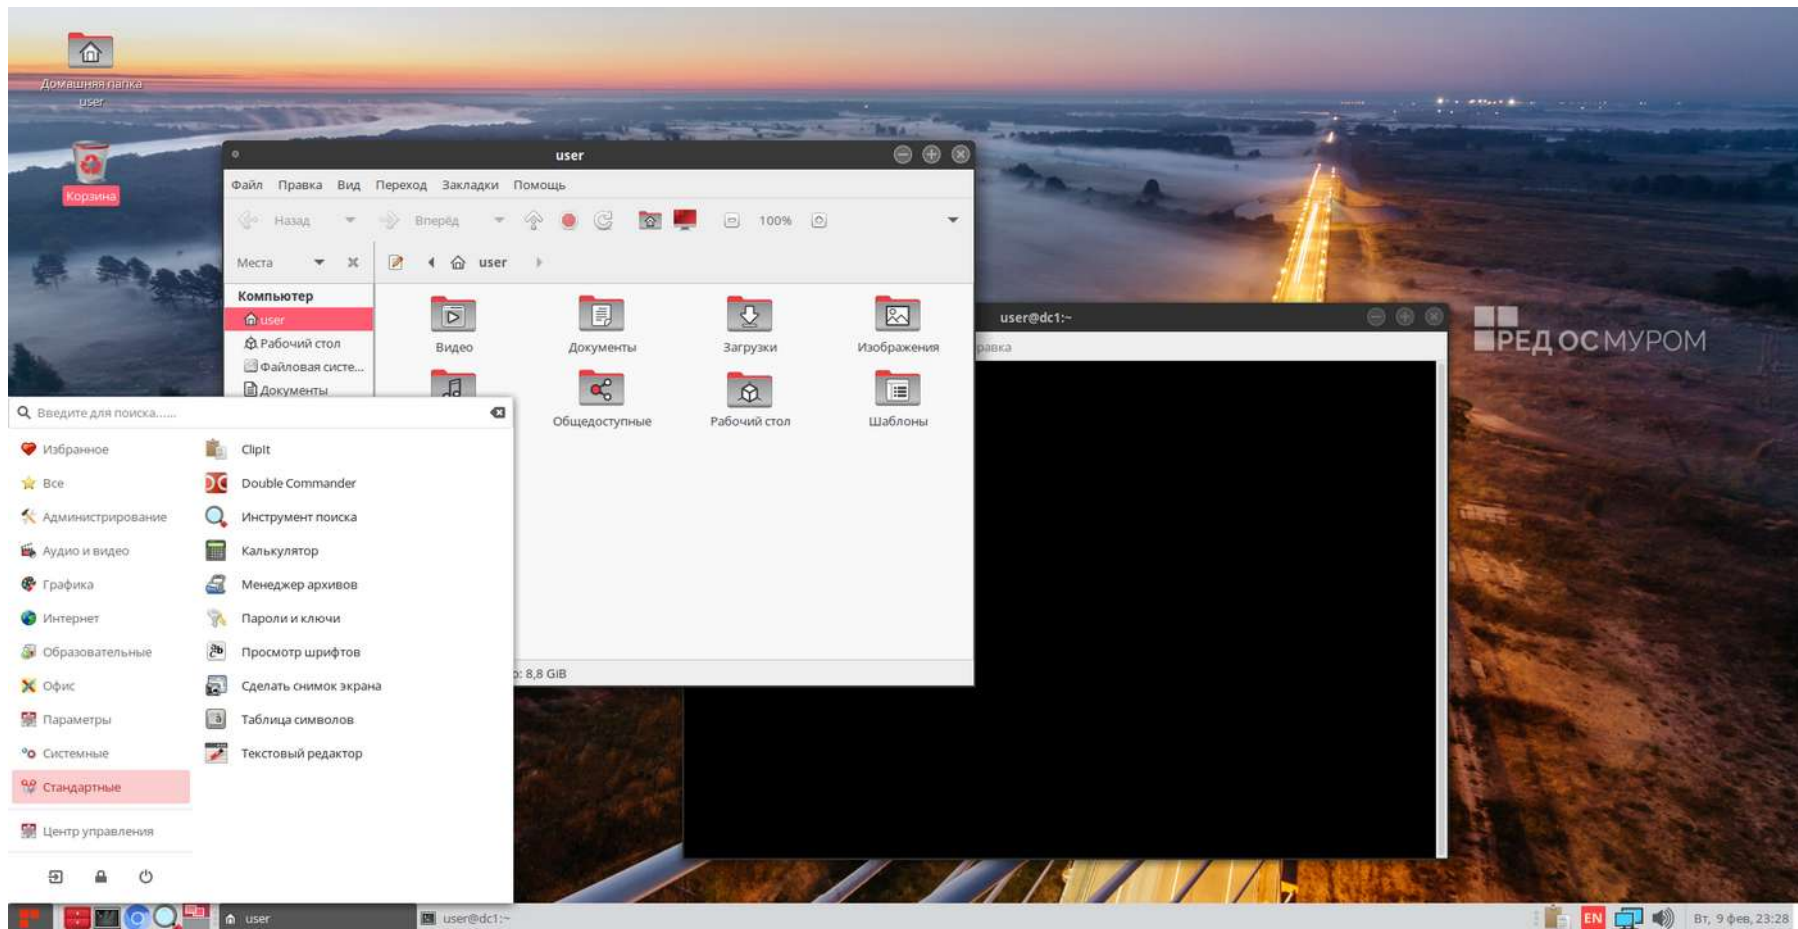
Домашняя папка user

Корзина

user

Файл Правка Вид Переход Закладки Помощь

Назад Вперёд 100%

Места user

Компьютер
user
Рабочий стол
Файловая систе...
Документы

Видео Документы Загрузки Изображения
Общедоступные Рабочий стол Шаблоны

: 8,8 GiB

user@dc1:~

равка

РЕД ОС МУРОМ

Введите для поиска......

Избранное
Все
Администрирование
Аудио и видео
Графика
Интернет
Образовательные
Офис
Параметры
Системные
Стандартные

Центр управления

ClipIt
Double Commander
Инструмент поиска
Калькулятор
Менеджер архивов
Пароли и ключи
Просмотр шрифтов
Сделать снимок экрана
Таблица символов
Текстовый редактор

user user@dc1:~ EN Вт, 9 фев, 23:28